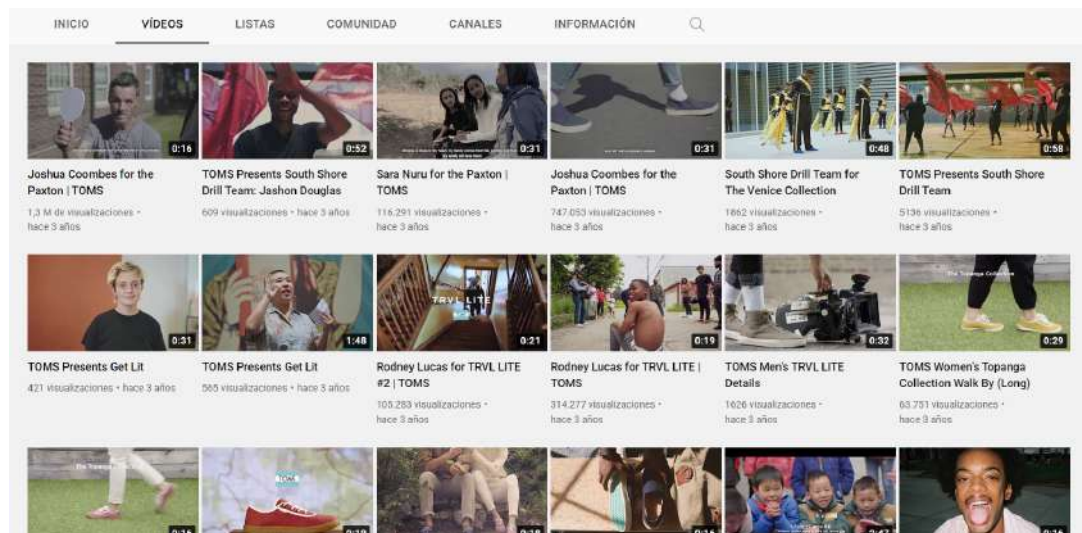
INICIO VÍDEOS LISTAS COMUNIDAD CANALES INFORMACIÓN

0:16
Joshua Coombes for the Paxton | TOMS
1,3 M de visualizaciones • hace 3 años

0:52
TOMS Presents South Shore Drill Team: Jashon Douglas
609 visualizaciones • hace 3 años

0:31
Sara Nuru for the Paxton | TOMS
116.291 visualizaciones • hace 3 años

0:31
Joshua Coombes for the Paxton | TOMS
747.053 visualizaciones • hace 3 años

0:48
South Shore Drill Team for The Venice Collection
1862 visualizaciones • hace 3 años

0:58
TOMS Presents South Shore Drill Team
5136 visualizaciones • hace 3 años

0:31
TOMS Presents Get Lit
421 visualizaciones • hace 3 años

1:48
TOMS Presents Get Lit
565 visualizaciones • hace 3 años

TRVL LITE
0:21
Rodney Lucas for TRVL LITE #2 | TOMS
105.283 visualizaciones • hace 3 años

0:19
Rodney Lucas for TRVL LITE | TOMS
314.277 visualizaciones • hace 3 años

0:32
TOMS Men's TRVL LITE Details
1626 visualizaciones • hace 3 años

The Topanga Collection
0:29
TOMS Women's Topanga Collection Walk By (Long)
63.751 visualizaciones • hace 3 años

The Topanga
TOMS